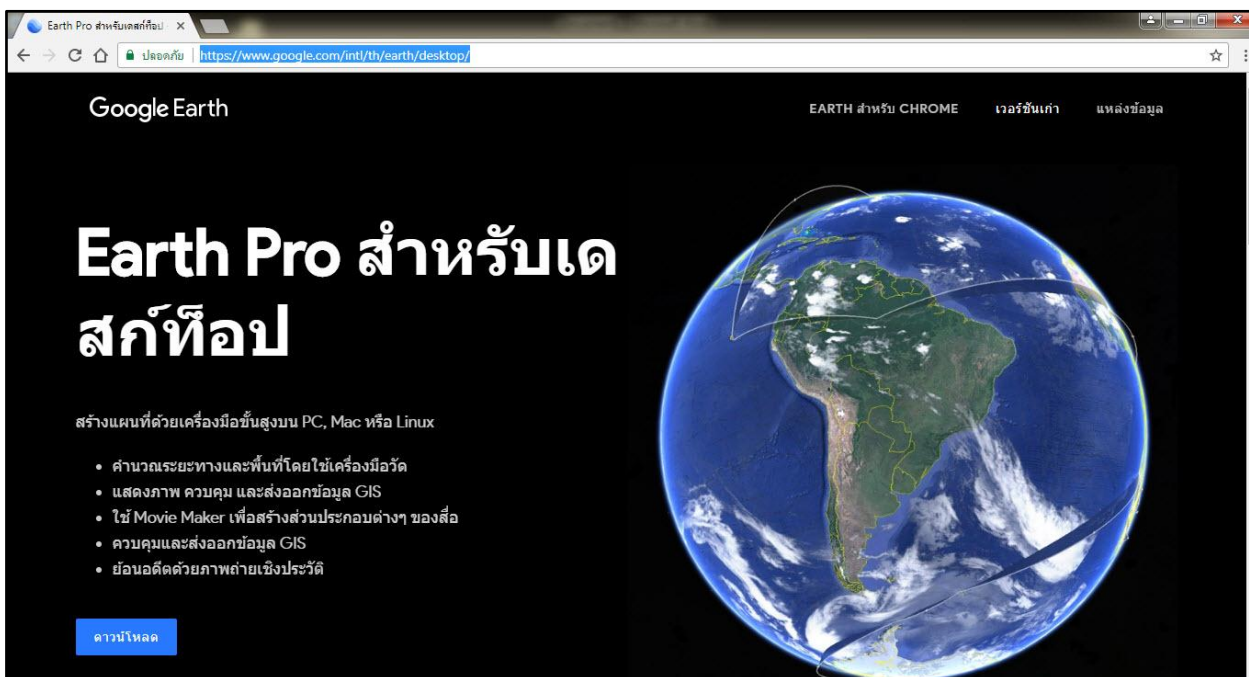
Earth Pro สำหรับเดสก์ท็อป ×

ปลอดภัย | https://www.google.com/intl/th/earth/desktop/

Google Earth

EARTH สำหรับ CHROME   เวอร์ชันเก่า   แหล่งข้อมูล

Earth Pro สำหรับเดสก์ท็อป

สร้างแผนที่ด้วยเครื่องมือขั้นสูงบน PC, Mac หรือ Linux

- คำนวณระยะทางและพื้นที่โดยใช้เครื่องมือวัด
- แสดงภาพ ควบคุม และส่งออกข้อมูล GIS
- ใช้ Movie Maker เพื่อสร้างส่วนประกอบต่างๆ ของสื่อ
- ควบคุมและส่งออกข้อมูล GIS
- ย้อนอดีตด้วยภาพถ่ายเชิงประวัติ

ดาวน์โหลด